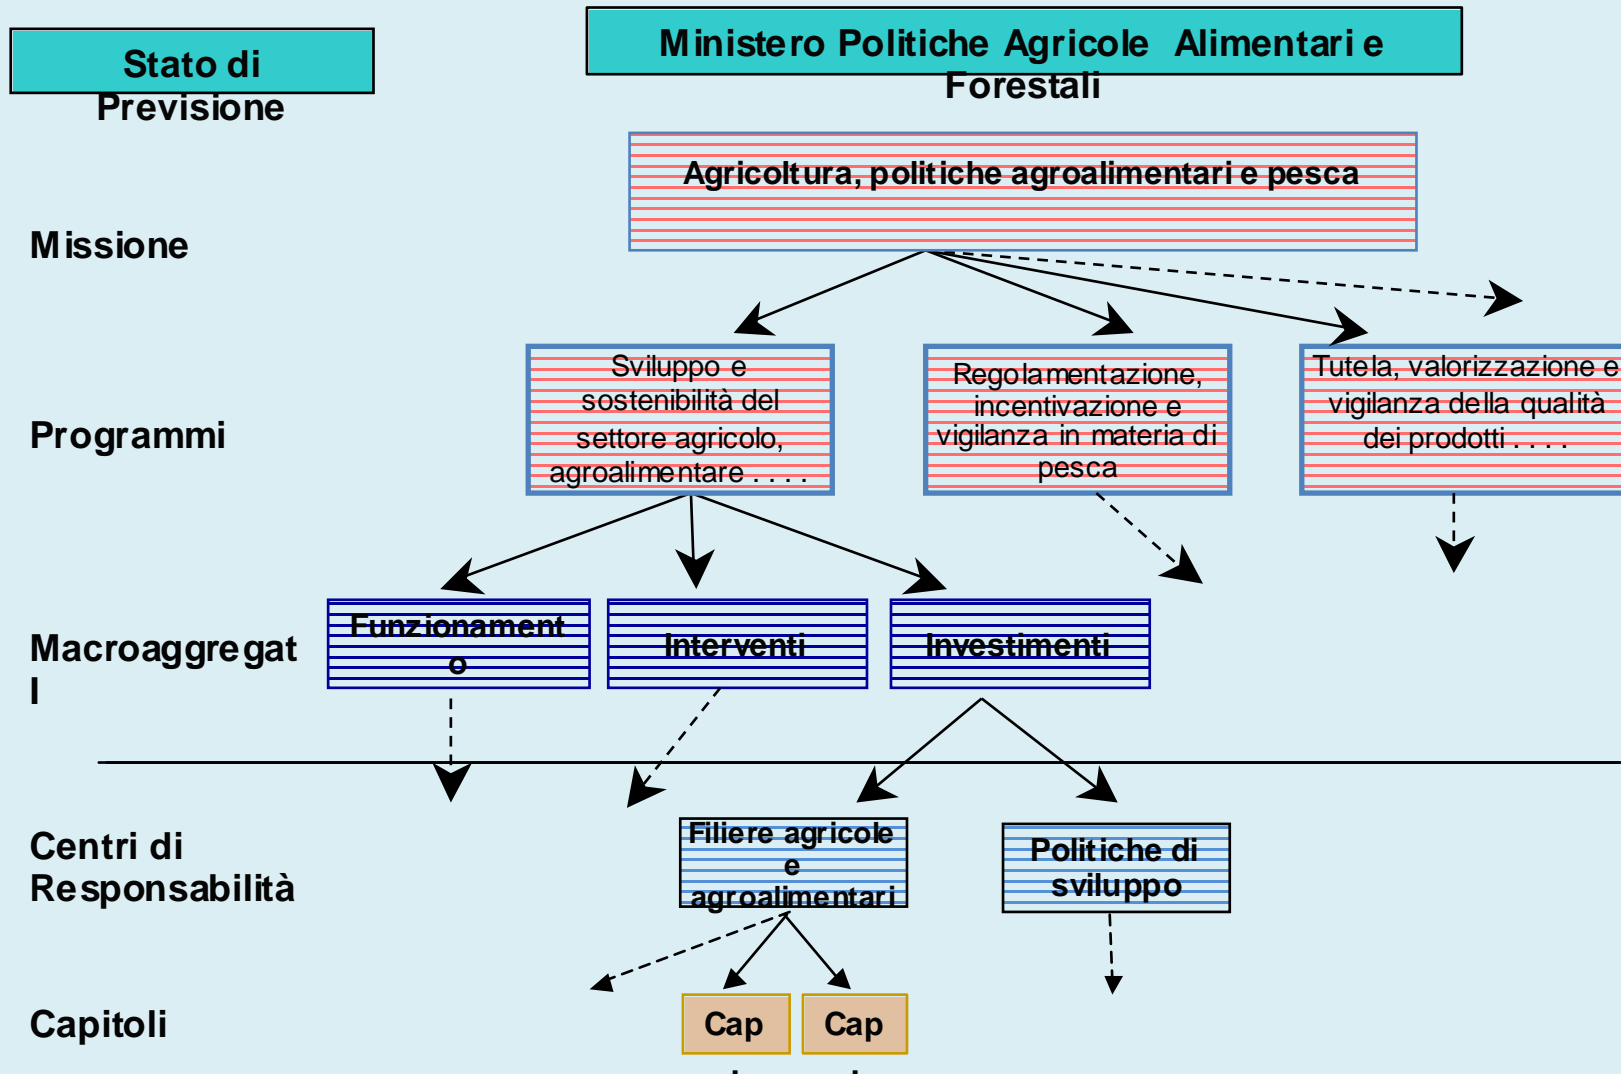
Stato di Previsione

Ministero Politiche Agricole Alimentari e Forestali

Agricoltura, politiche agroalimentari e pesca

Missione

Sviluppo e sostenibilità del settore agricolo, agroalimentare . . . .

Regolamentazione, incentivazione e vigilanza in materia di pesca

Tutela, valorizzazione e vigilanza della qualità dei prodotti . . . .

Programmi

Macroaggregati

Funzionamento

Interventi

Investimenti

Centri di Responsabilità

Filiere agricole e agroalimentari

Politiche di sviluppo

Capitoli

Cap

Cap